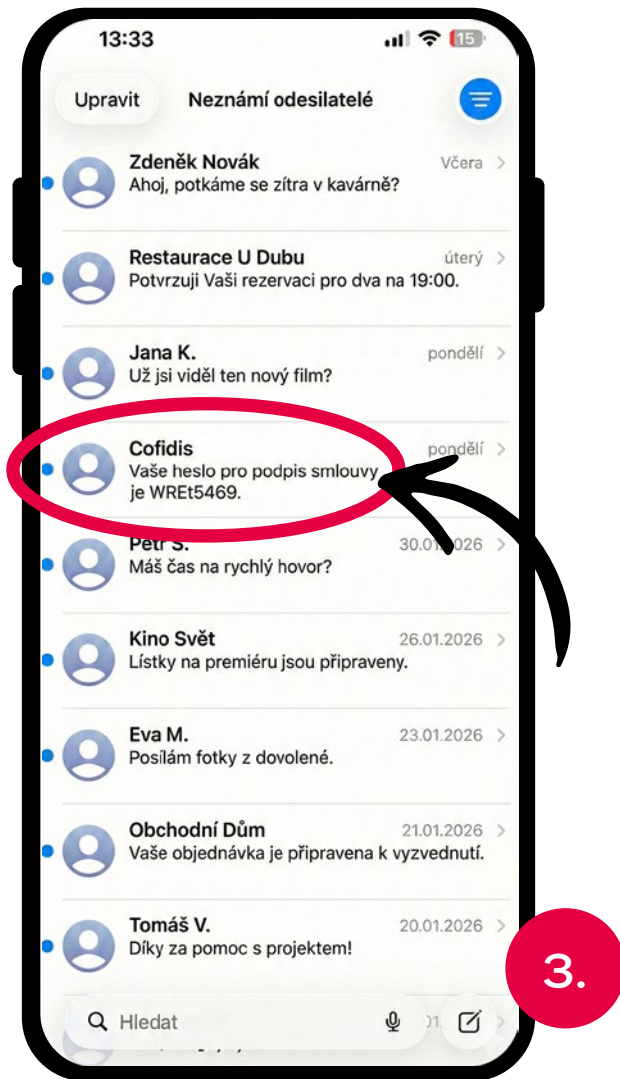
13:33

15

Upravit

Neznámí odesilatelé

Zdeněk Novák
Včera
Ahoj, potkáme se zítra v kavárně?

Restaurace U Dubu
úterý
Potvrzuji Vaši rezervaci pro dva na 19:00.

Jana K.
pondělí
Už jsi viděl ten nový film?

Cofidis
pondělí
Vaše heslo pro podpis smlouvy je WREt5469.

Petr S.
30.01.2026
Máš čas na rychlý hovor?

Kino Svět
26.01.2026
Lístky na premiéru jsou připraveny.

Eva M.
23.01.2026
Posílám fotky z dovolené.

Obchodní Dům
21.01.2026
Vaše objednávka je připravena k vyzvednutí.

Tomáš V.
20.01.2026
Díky za pomoc s projektem!

Hledat

3.